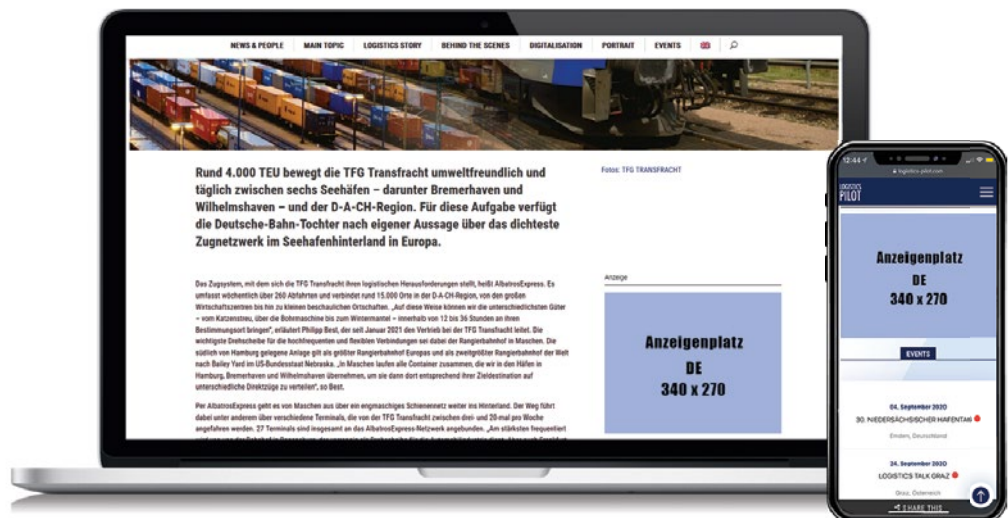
NEWS & PEOPLE MAIN TOPIC LOGISTICS STORY BEHIND THE SCENES DIGITALISATION PORTRAIT EVENTS

Rund 4.000 TEU bewegt die TFG Transfracht umweltfreundlich und täglich zwischen sechs Seehäfen – darunter Bremerhaven und Wilhelmshaven – und der D-A-CH-Region. Für diese Aufgabe verfügt die Deutsche-Bahn-Tochter nach eigener Aussage über das dichteste Zugnetzwerk im Seehafenhinterland in Europa.

Fotos: TFG TRANSFRACHT

Das Zugsystem, mit dem sich die TFG Transfracht ihren logistischen Herausforderungen stellt, heißt AlbatrosExpress. Es umfasst wöchentlich über 260 Abfahrten und verbindet rund 15.000 Orte in der D-A-CH-Region, von den großen Wirtschaftszentren bis hin zu kleinen beschaulichen Ortschaften. „Auf diese Weise können wir die unterschiedlichsten Güter – vom Katzenstreu, über die Bohrmaschine bis zum Wintermantel – innerhalb von 12 bis 36 Stunden an ihren Bestimmungsort bringen", erläutert Philipp Best, der seit Januar 2021 den Vertrieb bei der TFG Transfracht leitet. Die wichtigste Drehscheibe für die hochfrequenten und flexiblen Verbindungen sei dabei der Rangierbahnhof in Maschen. Die südlich von Hamburg gelegene Anlage gilt als größter Rangierbahnhof Europas und als zweitgrößter Rangierbahnhof der Welt nach Bailey Yard im US-Bundesstaat Nebraska. „In Maschen laufen alle Container zusammen, die wir in den Häfen in Hamburg, Bremerhaven und Wilhelmshaven übernehmen, um sie dann dort entsprechend ihrer Zieldestination auf unterschiedliche Direktzüge zu verteilen", so Best.

Per AlbatrosExpress geht es von Maschen aus über ein engmaschiges Schienennetz weiter ins Hinterland. Der Weg führt dabei unter anderem über verschiedene Terminals, die von der TFG Transfracht zwischen drei- und 20-mal pro Woche angefahren werden. 27 Terminals sind insgesamt an das AlbatrosExpress-Netzwerk angebunden. „Am stärksten frequentiert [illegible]

Anzeige

Anzeigenplatz
DE
340 x 270

12:44
logistics-pilot.com
LOGISTICS PILOT

Anzeigenplatz
DE
340 x 270

EVENTS

04. September 2020
30. NIEDERSÄCHSISCHER HAFENTAG
Emden, Deutschland

24. September 2020
LOGISTICS TALK GRAZ
Graz, Österreich

SHARE THIS